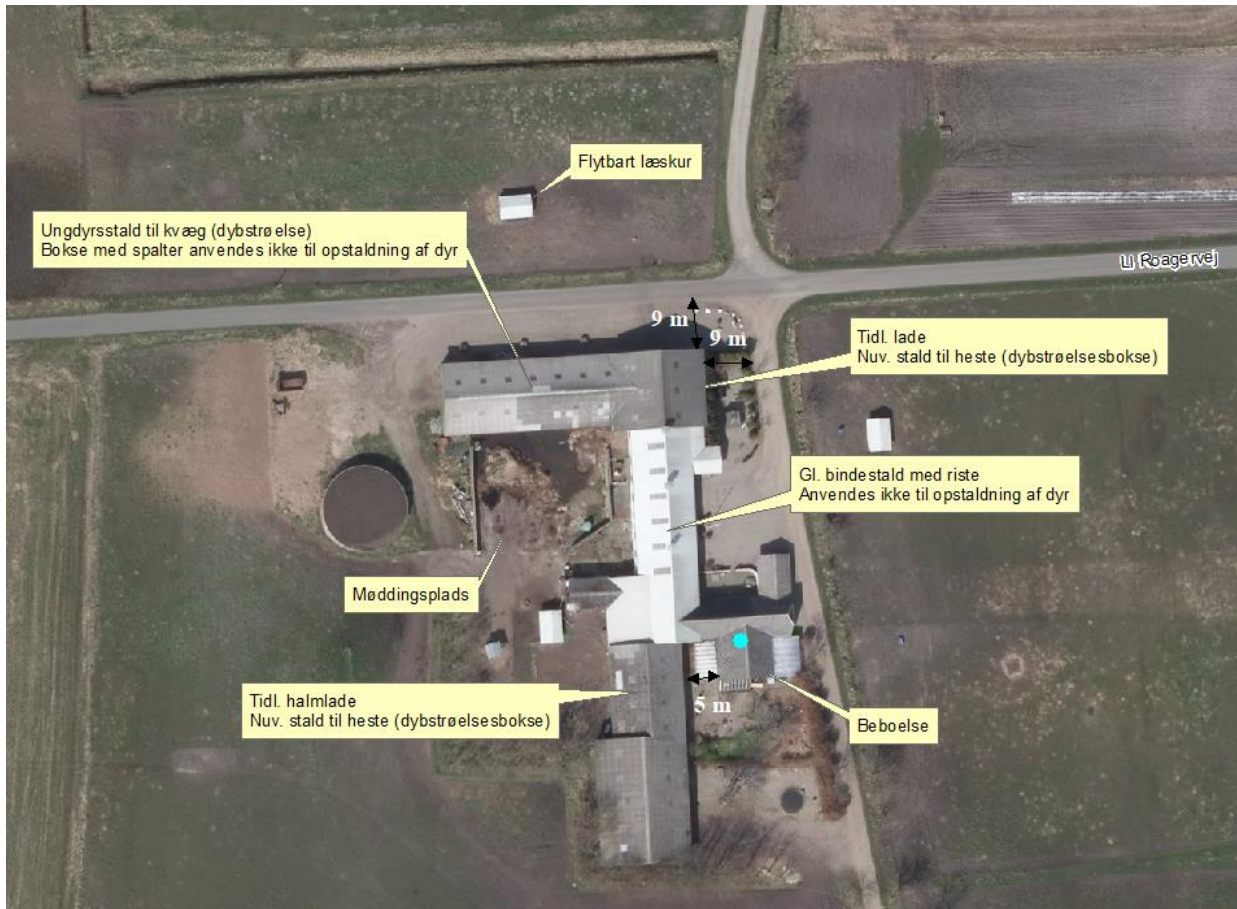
Flytbart læskur

Ungdyrsstald til kvæg (dybstrø else)
Bokse med spalter anvendes ikke til opstaldning af dyr

Ll Roagervej

9 m

9 m

Tidl. lade
Nuv. stald til heste (dybstrøelsesbokse)

Gl. bindestald med riste
Anvendes ikke til opstaldning af dyr

Møddingsplads

Tidl. halmlade
Nuv. stald til heste (dybstrøelsesbokse)

5 m

Beboelse